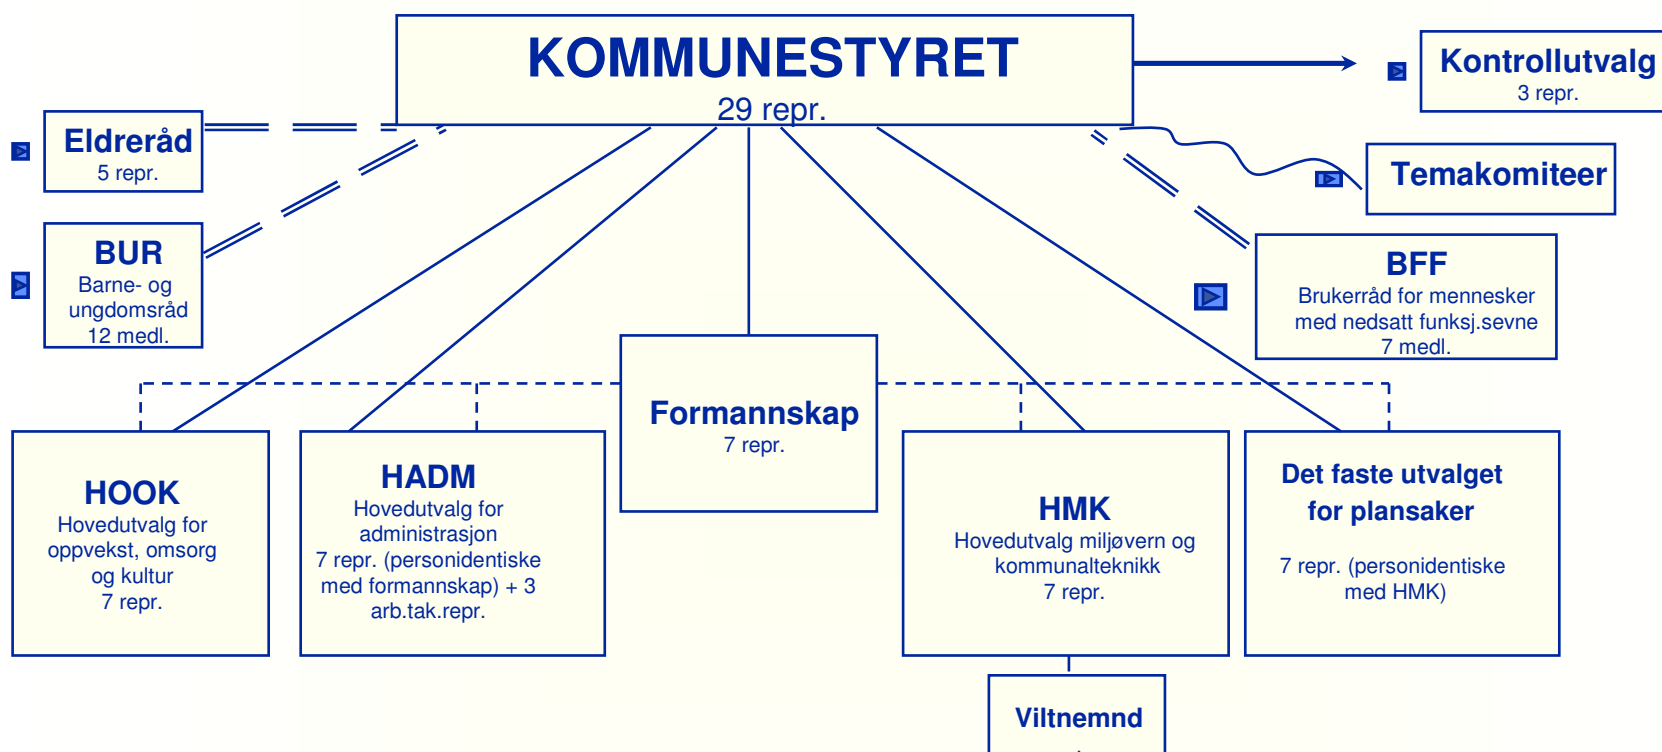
KOMMUNESTYRET
29 repr.

Kontrollutvalg
3 repr.

Eldreråd
5 repr.

Temakomiteer

BUR
Barne- og ungdomsråd
12 medl.

BFF
Brukerråd for mennesker med nedsatt funksj.sevne
7 medl.

Formannskap
7 repr.

HOOK
Hovedutvalg for oppvekst, omsorg og kultur
7 repr.

HADM
Hovedutvalg for administrasjon
7 repr. (personidentiske med formannskap) + 3 arb.tak.repr.

HMK
Hovedutvalg miljøvern og kommunalteknikk
7 repr.

Det faste utvalget for plansaker

7 repr. (personidentiske med HMK)

Viltnemnd